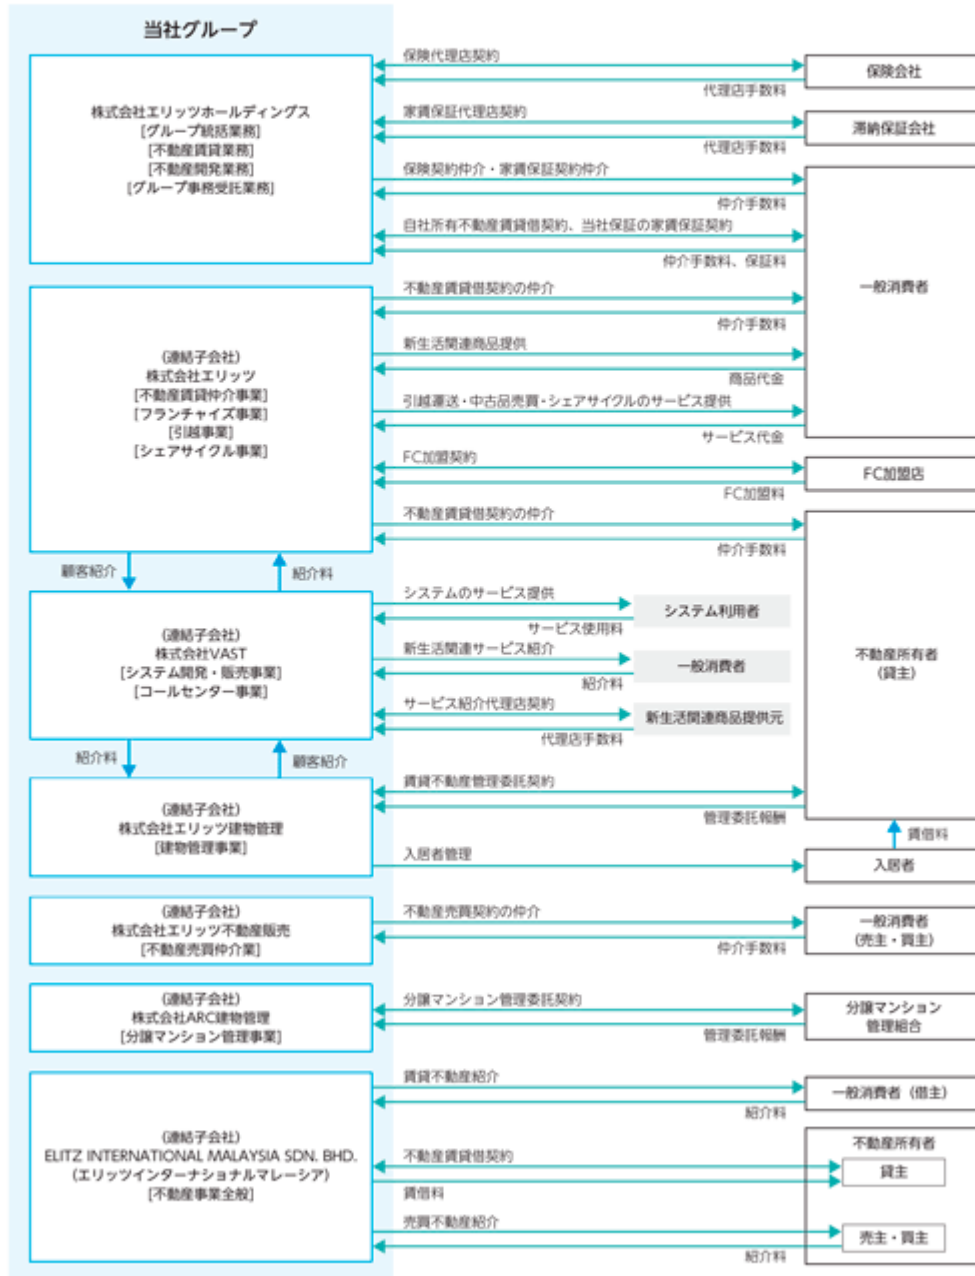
当社グループ

株式会社エリッツホールディングス
[グループ統括業務]
[不動産賃貸業務]
[不動産開発業務]
[グループ事務受託業務]

保険代理店契約
代理店手数料
保険会社

家賃保証代理店契約
代理店手数料
滞納保証会社

保険契約仲介・家賃保証契約仲介
仲介手数料

自社所有不動産賃貸借契約、当社保証の家賃保証契約
仲介手数料、保証料

一般消費者

(連結子会社)
株式会社エリッツ
[不動産賃貸仲介事業]
[フランチャイズ事業]
[引越事業]
[シェアサイクル事業]

不動産賃貸借契約の仲介
仲介手数料

新生活関連商品提供
商品代金

引越運送・中古品売買・シェアサイクルのサービス提供
サービス代金

FC加盟契約
FC加盟料
FC加盟店

不動産賃貸借契約の仲介
仲介手数料

顧客紹介
紹介料

(連結子会社)
株式会社VAST
[システム開発・販売事業]
[コールセンター事業]

システムのサービス提供
サービス使用料
システム利用者

新生活関連サービス紹介
紹介料
一般消費者

サービス紹介代理店契約
代理店手数料
新生活関連商品提供元

不動産所有者
(貸主)

紹介料
顧客紹介

(連結子会社)
株式会社エリッツ建物管理
[建物管理事業]

賃貸不動産管理委託契約
管理委託報酬

賃借料

入居者管理
入居者

(連結子会社)
株式会社エリッツ不動産販売
[不動産売買仲介事業]

不動産売買契約の仲介
仲介手数料
一般消費者
(売主・買主)

(連結子会社)
株式会社ARC建物管理
[分譲マンション管理事業]

分譲マンション管理委託契約
管理委託報酬
分譲マンション
管理組合

(連結子会社)
ELITZ INTERNATIONAL MALAYSIA SDN. BHD.
(エリッツインターナショナルマレーシア)
[不動産事業全般]

賃貸不動産紹介
紹介料
一般消費者(借主)

不動産所有者
不動産賃貸借契約
賃借料
貸主

売買不動産紹介
紹介料
売主・買主